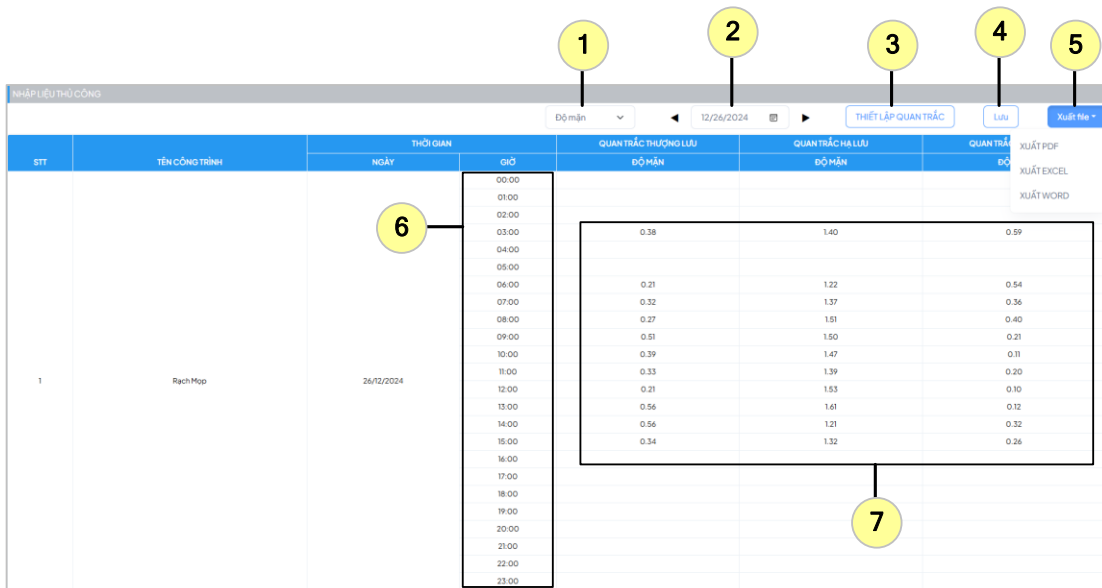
1 2 3 4 5

NHẬP LIỆU THỦ CÔNG

Độ mặn ◀ 12/26/2024 ▶ THIẾT LẬP QUAN TRẮC Lưu Xuất file

XUẤT PDF
XUẤT EXCEL
XUẤT WORD

| STT | TÊN CÔNG TRÌNH | THỜI GIAN NGÀY | THỜI GIAN GIỜ | QUAN TRẮC THƯỢNG LƯU ĐỘ MẶN | QUAN TRẮC HẠ LƯU ĐỘ MẶN | QUAN TRẮ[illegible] ĐỘ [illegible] |
|---|---|---|---|---|---|---|
| 1 | Rạch Mọp | 26/12/2024 | 00:00 | | | |
| | | | 01:00 | | | |
| | | | 02:00 | | | |
| | | | 03:00 | 0.38 | 1.40 | 0.59 |
| | | | 04:00 | | | |
| | | | 05:00 | | | |
| | | | 06:00 | 0.21 | 1.22 | 0.54 |
| | | | 07:00 | 0.32 | 1.37 | 0.36 |
| | | | 08:00 | 0.27 | 1.51 | 0.40 |
| | | | 09:00 | 0.51 | 1.50 | 0.21 |
| | | | 10:00 | 0.39 | 1.47 | 0.11 |
| | | | 11:00 | 0.33 | 1.39 | 0.20 |
| | | | 12:00 | 0.21 | 1.53 | 0.10 |
| | | | 13:00 | 0.56 | 1.61 | 0.12 |
| | | | 14:00 | 0.56 | 1.21 | 0.32 |
| | | | 15:00 | 0.34 | 1.32 | 0.26 |
| | | | 16:00 | | | |
| | | | 17:00 | | | |
| | | | 18:00 | | | |
| | | | 19:00 | | | |
| | | | 20:00 | | | |
| | | | 21:00 | | | |
| | | | 22:00 | | | |
| | | | 23:00 | | | |

6

7